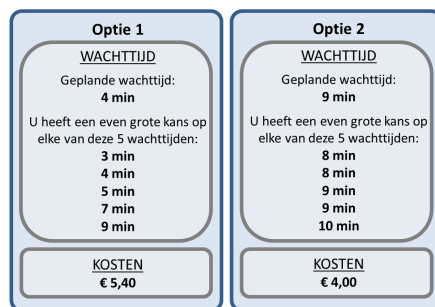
Optie 1

WACHTTIJD

Geplande wachttijd:
4 min

U heeft een even grote kans op elke van deze 5 wachttijden:
3 min
4 min
5 min
7 min
9 min

KOSTEN
€ 5,40

Optie 2

WACHTTIJD

Geplande wachttijd:
9 min

U heeft een even grote kans op elke van deze 5 wachttijden:
8 min
8 min
9 min
9 min
10 min

KOSTEN
€ 4,00